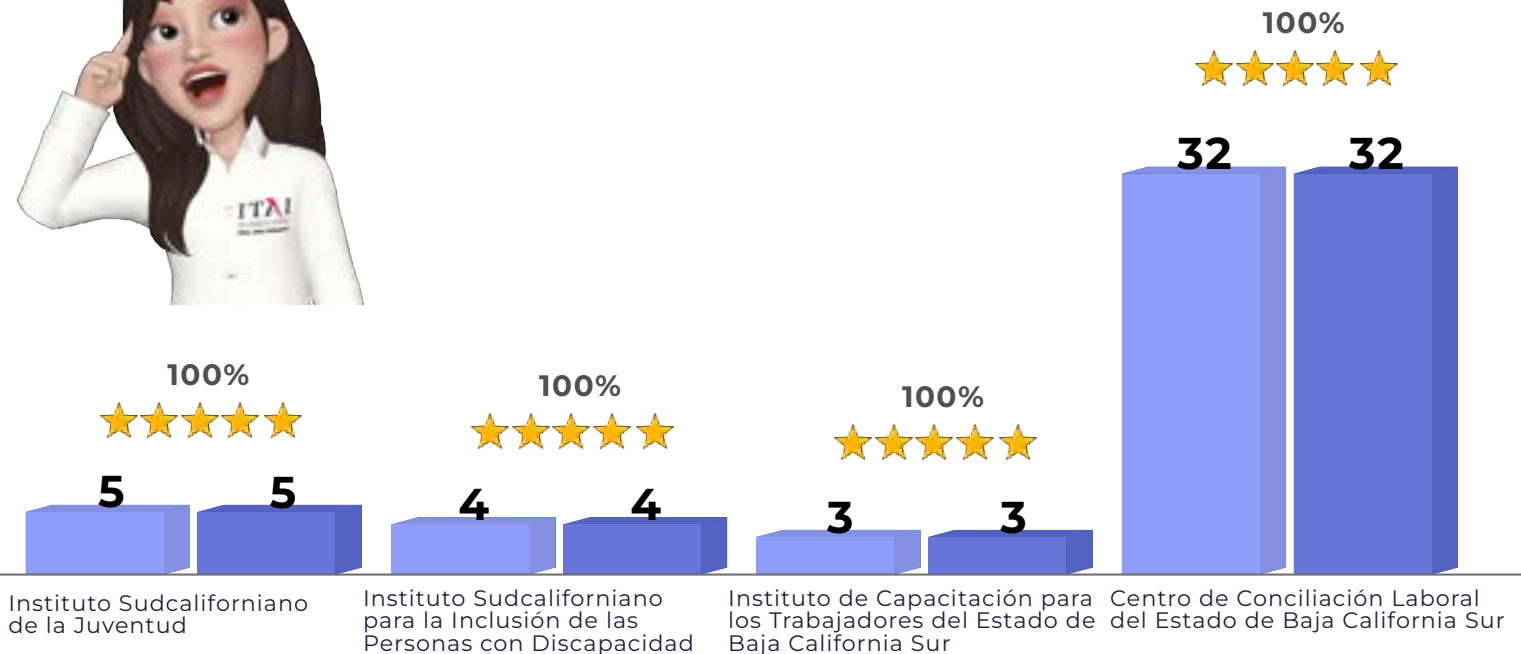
ITAI

100%

32 32

100%

5 5

100%

4 4

100%

3 3

Instituto Sudcaliforniano de la Juventud

Instituto Sudcaliforniano para la Inclusión de las Personas con Discapacidad

Instituto de Capacitación para los Trabajadores del Estado de Baja California Sur

Centro de Conciliación Laboral del Estado de Baja California Sur